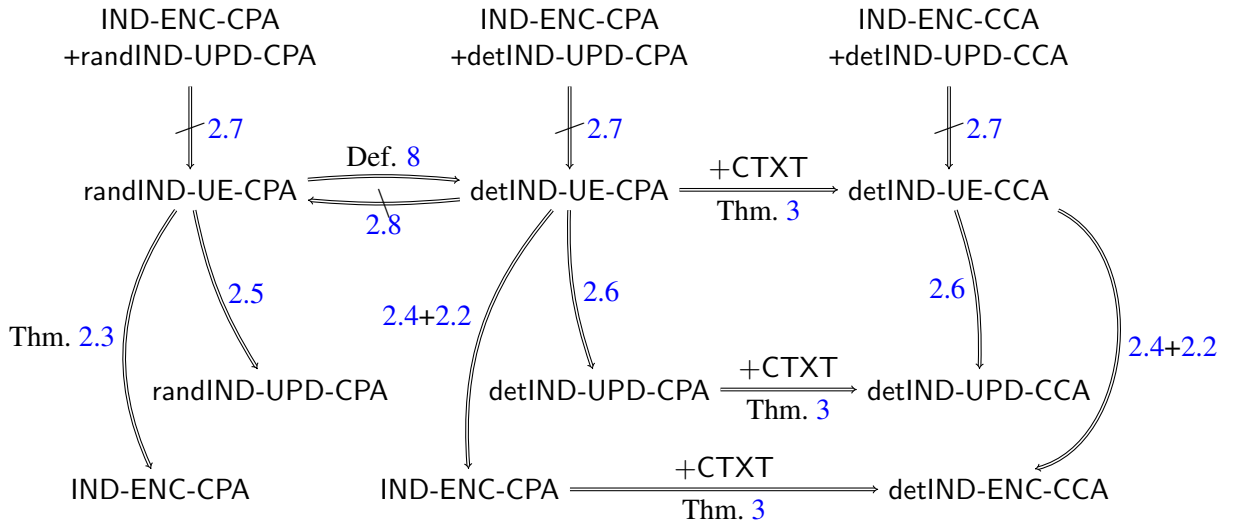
IND-ENC-CPA +randIND-UPD-CPA

IND-ENC-CPA +detIND-UPD-CPA

IND-ENC-CCA +detIND-UPD-CCA

2.7

2.7

2.7

Def. 8

randIND-UE-CPA

2.8

detIND-UE-CPA

+CTXT

Thm. 3

detIND-UE-CCA

2.5

2.6

2.6

Thm. 2.3

2.4+2.2

2.4+2.2

randIND-UPD-CPA

detIND-UPD-CPA

+CTXT

Thm. 3

detIND-UPD-CCA

IND-ENC-CPA

IND-ENC-CPA

+CTXT

Thm. 3

detIND-ENC-CCA